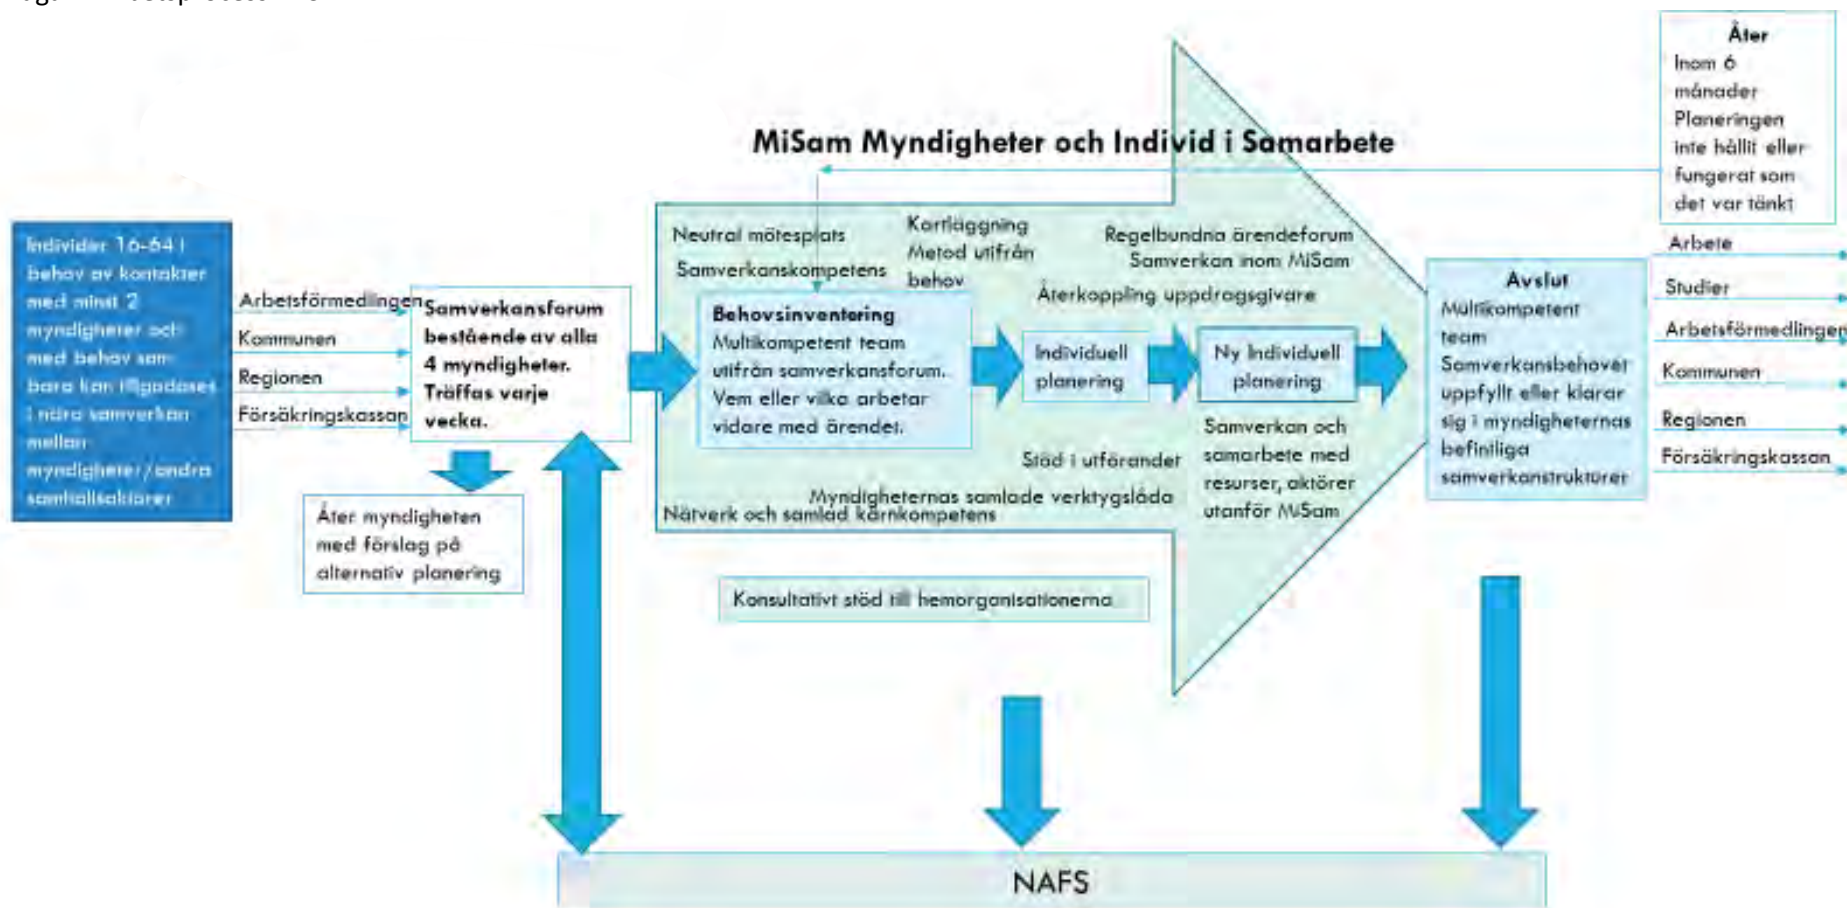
MiSam Myndigheter och Individ i Samarbete

Individer 16-64 i behov av kontakter med minst 2 myndigheter och med behov som bara kan tillgodoses i nära samverkan mellan myndigheter/andra samhällsaktörer

Arbetsförmedlingen
Kommunen
Regionen
Försäkringskassan

Samverkansforum bestående av alla 4 myndigheter. Träffas varje vecka.

Åter myndigheten med förslag på alternativ planering

Neutral mötesplats
Samverkanskompetens
Kartläggning Metod utifrån behov
Regelbundna ärendeforum
Samverkan inom MiSam
Återkoppling uppdragsgivare

Behovsinventering
Multikompetent team utifrån samverkansforum. Vem eller vilka arbetar vidare med ärendet.

Individuell planering
Ny individuell planering

Stöd i utförandet
Samverkan och samarbete med resurser, aktörer utanför MiSam
Myndigheternas samlade verktygslåda
Nätverk och samlad kärnkompetens

Konsultativt stöd till hemorganisationerna

Åter
Inom 6 månader
Planeringen inte hållit eller fungerat som det var tänkt

Avslut
Multikompetent team
Samverkansbehovet uppfyllt eller klarar sig i myndigheternas befintliga samverkanstrukturer

Arbete
Studier
Arbetsförmedlingen
Kommunen
Regionen
Försäkringskassan

NAFS